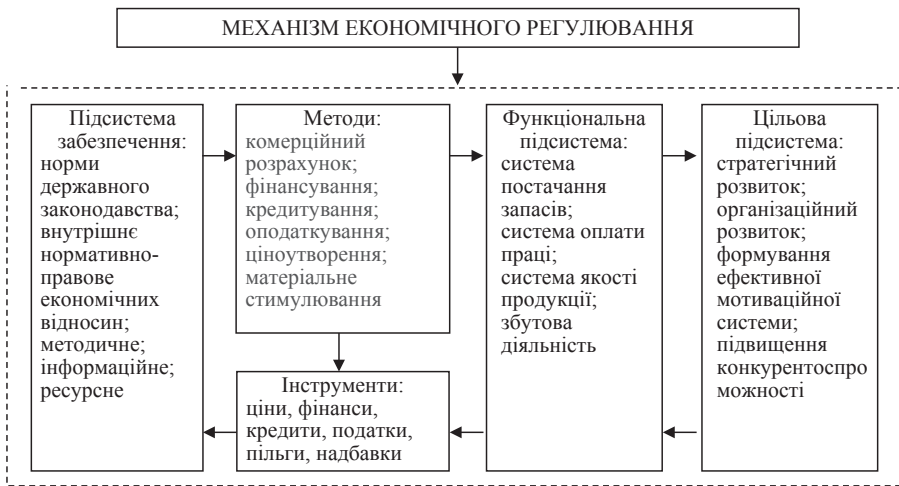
МЕХАНІЗМ ЕКОНОМІЧНОГО РЕГУЛЮВАННЯ

Підсистема забезпечення: норми державного законодавства; внутрішнє нормативно-правове економічних відносин; методичне; інформаційне; ресурсне

Методи: комерційний розрахунок; фінансування; кредитування; оподаткування; ціноутворення; матеріальне стимулювання

Інструменти: ціни, фінанси, кредити, податки, пільги, надбавки

Функціональна підсистема: система постачання запасів; система оплати праці; система якості продукції; збутова діяльність

Цільова підсистема: стратегічний розвиток; організаційний розвиток; формування ефективної мотиваційної системи; підвищення конкурентоспро можності